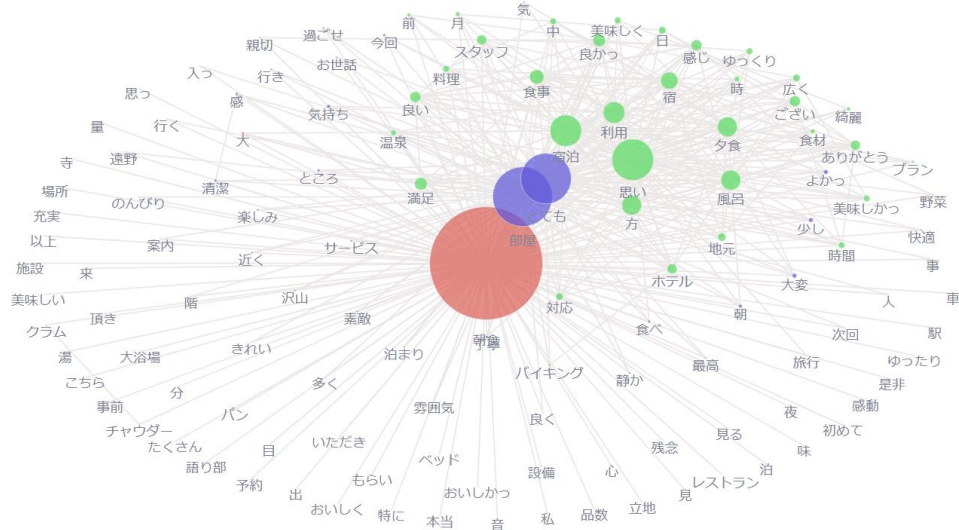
気
前
月
中
美味しく
日
過ごせ
今回
良かっ
感じ
ゆっくり
親切
スタッフ
お世話
入っ
行き
料理
時
広く
食事
宿
思っ
感
良い
ござい
綺麗
気持ち
利用
量
行く
大
温泉
夕食
食材
宿泊
ありがとう
寺
遠野
プラン
よかっ
ところ
思い
清潔
場所
満足
風呂
野菜
とても
美味しかっ
のんびり
充実
楽しみ
方
少し
快適
部屋
以上
案内
サービス
地元
時間
施設
近く
事
来
ホテル
大変
人
車
美味しい
沢山
階
朝
頂き
対応
次回
駅
クラム
素敵
食べ
朝食
湯
大浴場
きれい
泊まり
旅行
ゆったり
最高
こちら
多く
バイキング
静か
是非
分
事前
感動
パン
雰囲気
夜
良く
初めて
チャウダー
見る
たくさん
いただき
味
残念
目
語り部
ベッド
心
泊
設備
予約
レストラン
もらい
出
見
おいしかっ
立地
おいしく
特に
本当
私
品数
音